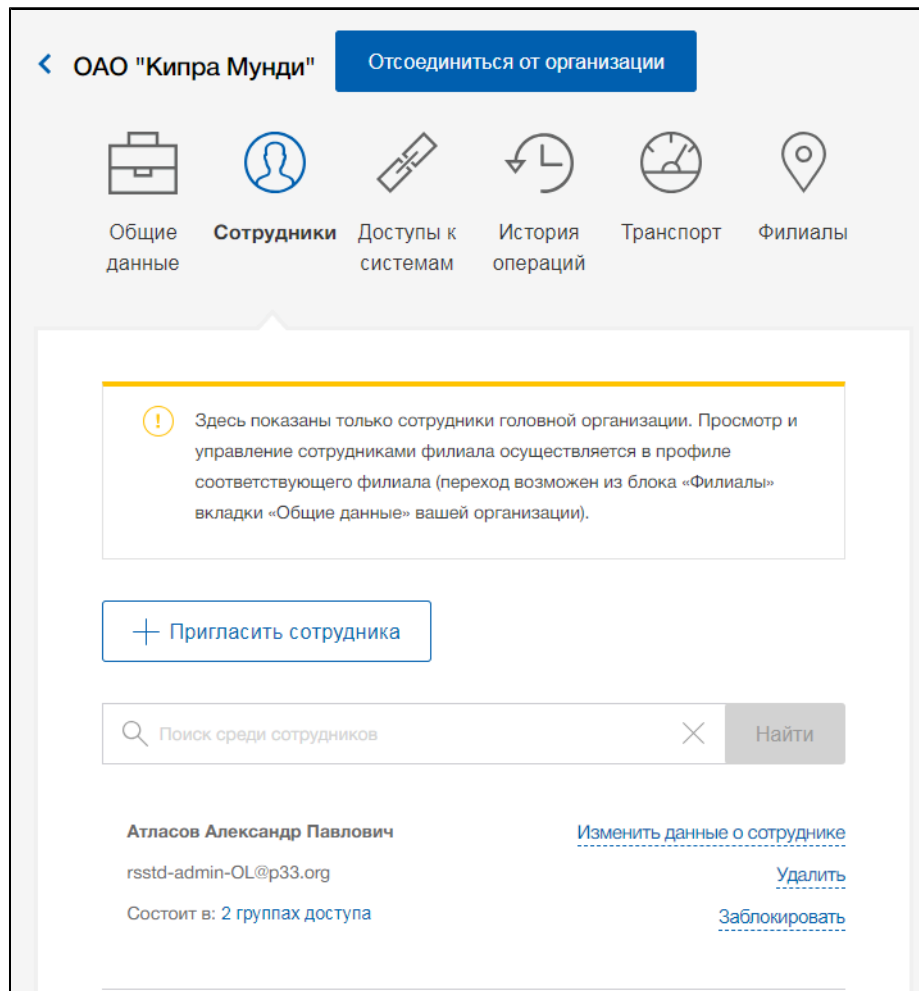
ОАО "Кипра Мунди"

Отсоединиться от организации

Общие данные

Сотрудники

Доступы к системам

История операций

Транспорт

Филиалы

Здесь показаны только сотрудники головной организации. Просмотр и управление сотрудниками филиала осуществляется в профиле соответствующего филиала (переход возможен из блока «Филиалы» вкладки «Общие данные» вашей организации).

Пригласить сотрудника

Поиск среди сотрудников

Найти

Атласов Александр Павлович

Изменить данные о сотруднике

rsstd-admin-OL@p33.org

Удалить

Состоит в: 2 группах доступа

Заблокировать